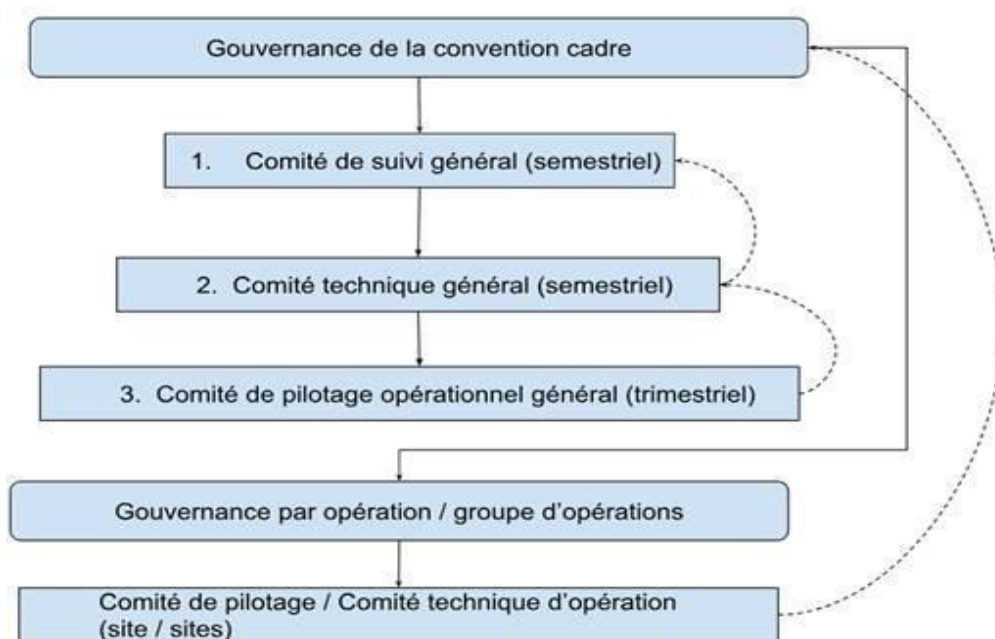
Gouvernance de la convention cadre

1. Comité de suivi général (semestriel)

2. Comité technique général (semestriel)

3. Comité de pilotage opérationnel général (trimestriel)

Gouvernance par opération / groupe d'opérations

Comité de pilotage / Comité technique d'opération (site / sites)